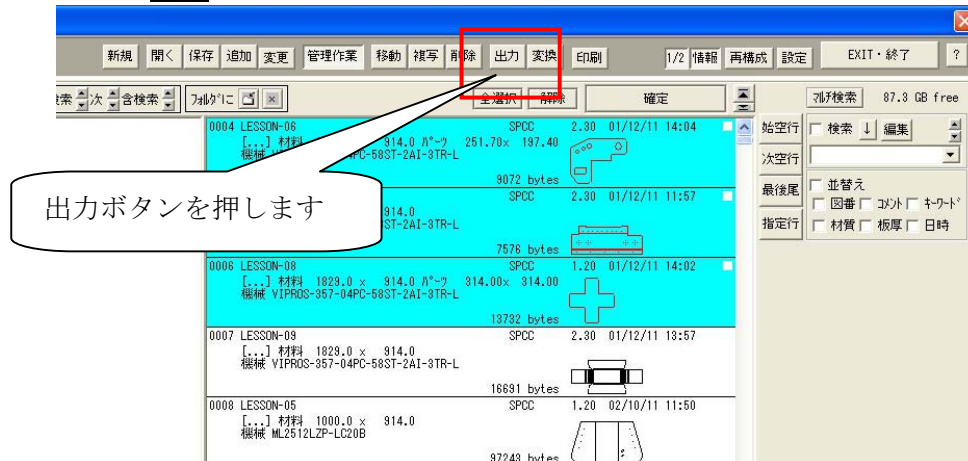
新規 開く 保存 追加 変更 管理作業 移動 複写 削除 出力 変換 印刷 1/2 情報 再構成 設定 EXIT・終了 ?

索 次 含検索 ﾌｫﾙﾀﾞに 全選択 解除 確定 ﾏﾙﾁ検索 87.3 GB free

0004 LESSON-06 SPCC 2.30 01/12/11 14:04
[...] 材料 914.0 ﾊﾟｰﾂ 251.70x 197.40
機械 4PC-58ST-2AI-3TR-L
9072 bytes

出力ボタンを押します

SPCC 2.30 01/12/11 11:57
914.0
ST-2AI-3TR-L
7576 bytes

0006 LESSON-08 SPCC 1.20 01/12/11 14:02
[...] 材料 1829.0 x 914.0 ﾊﾟｰﾂ 314.00x 314.00
機械 VIPROS-357-04PC-58ST-2AI-3TR-L
13732 bytes

0007 LESSON-09 SPCC 2.30 01/12/11 13:57
[...] 材料 1829.0 x 914.0
機械 VIPROS-357-04PC-58ST-2AI-3TR-L
16691 bytes

0008 LESSON-05 SPCC 1.20 02/10/11 11:50
[...] 材料 1000.0 x 914.0
機械 ML2512LZP-LC20B
97243 bytes

始空行 次空行 最後尾 指定行
検索 ↓ 編集
並替え
図番 ｺﾒﾝﾄ ｷｰﾜｰﾄﾞ
材質 板厚 日時